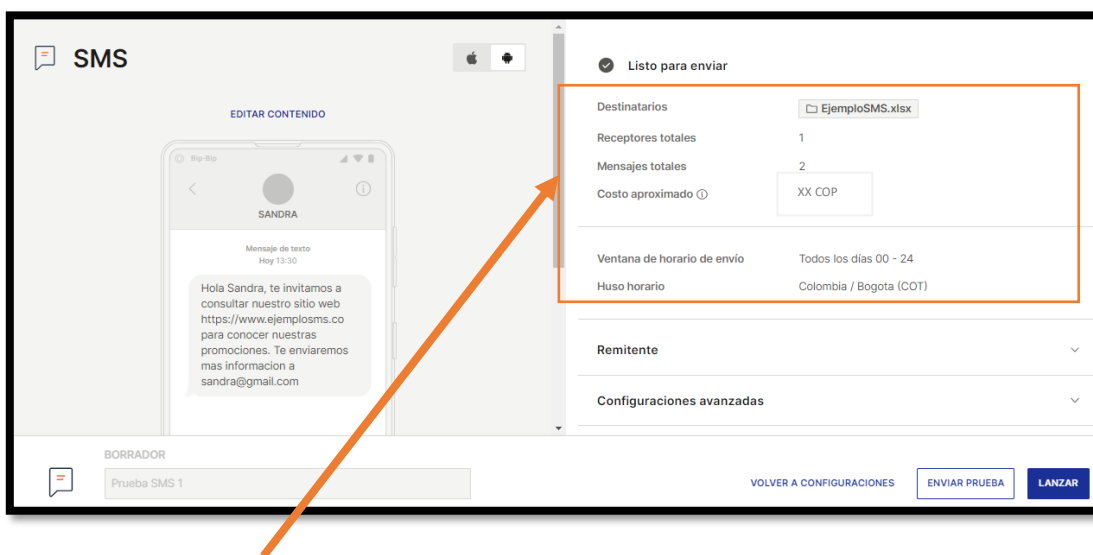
SMS

EDITAR CONTENIDO

Bip-Bip

SANDRA

Mensaje de texto
Hoy 13:30

Hola Sandra, te invitamos a consultar nuestro sitio web https://www.ejemplosms.co para conocer nuestras promociones. Te enviaremos mas informacion a sandra@gmail.com

Listo para enviar

| | |
|---|---|
| Destinatarios | EjemploSMS.xlsx |
| Receptores totales | 1 |
| Mensajes totales | 2 |
| Costo aproximado ⓘ | XX COP |

| | |
|---|---|
| Ventana de horario de envío | Todos los días 00 - 24 |
| Huso horario | Colombia / Bogota (COT) |

Remitente

Configuraciones avanzadas

BORRADOR
Prueba SMS 1

VOLVER A CONFIGURACIONES
ENVIAR PRUEBA
LANZAR